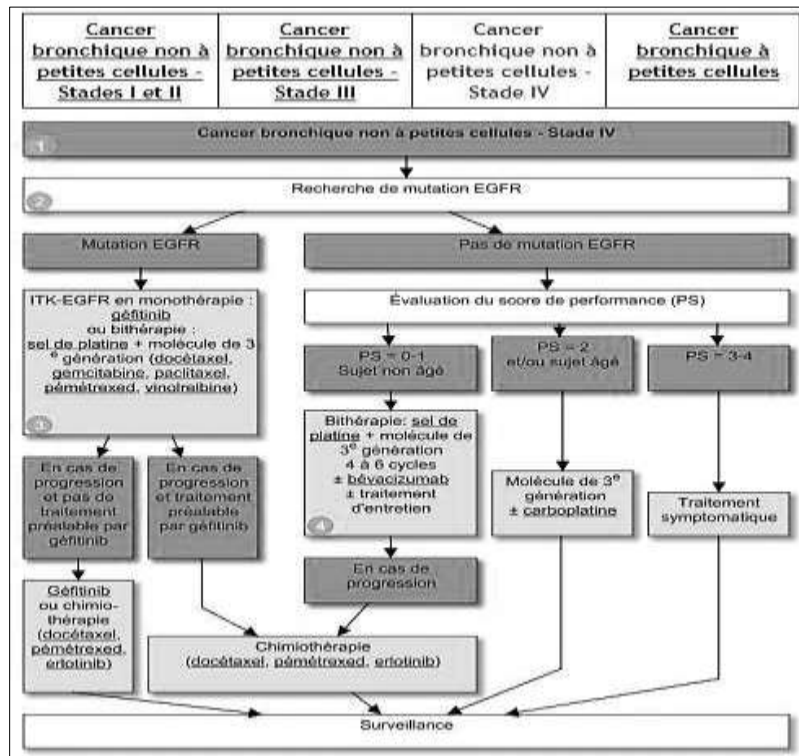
| Cancer bronchique non à petites cellules - Stades I et II | Cancer bronchique non à petites cellules - Stade III | Cancer bronchique non à petites cellules - Stade IV | Cancer bronchique à petites cellules |
|---|---|---|---|

Cancer bronchique non à petites cellules - Stade IV
1

Recherche de mutation EGFR
2

Mutation EGFR

Pas de mutation EGFR

ITK-EGFR en monothérapie : géfitinib ou bithérapie : sel de platine + molécule de 3 e génération (docétaxel, gemcitabine, paclitaxel, pémétrexed, vinolrelbine)
3

Évaluation du score de performance (PS)

PS = 0-1 Sujet non âgé

PS = 2 et/ou sujet âgé

PS = 3-4

Bithérapie: sel de platine + molécule de 3e génération 4 à 6 cycles ± bévacizumab ± traitement d'entretien
4

En cas de progression et pas de traitement préalable par géfitinib

En cas de progression et traitement préalable par géfitinib

Molécule de 3e génération ± carboplatine

Traitement symptomatique

En cas de progression

Géfitinib ou chimiothérapie (docétaxel, pémétrexed, erlotinib)

Chimiothérapie (docétaxel, pémétrexed, erlotinib)

Surveillance